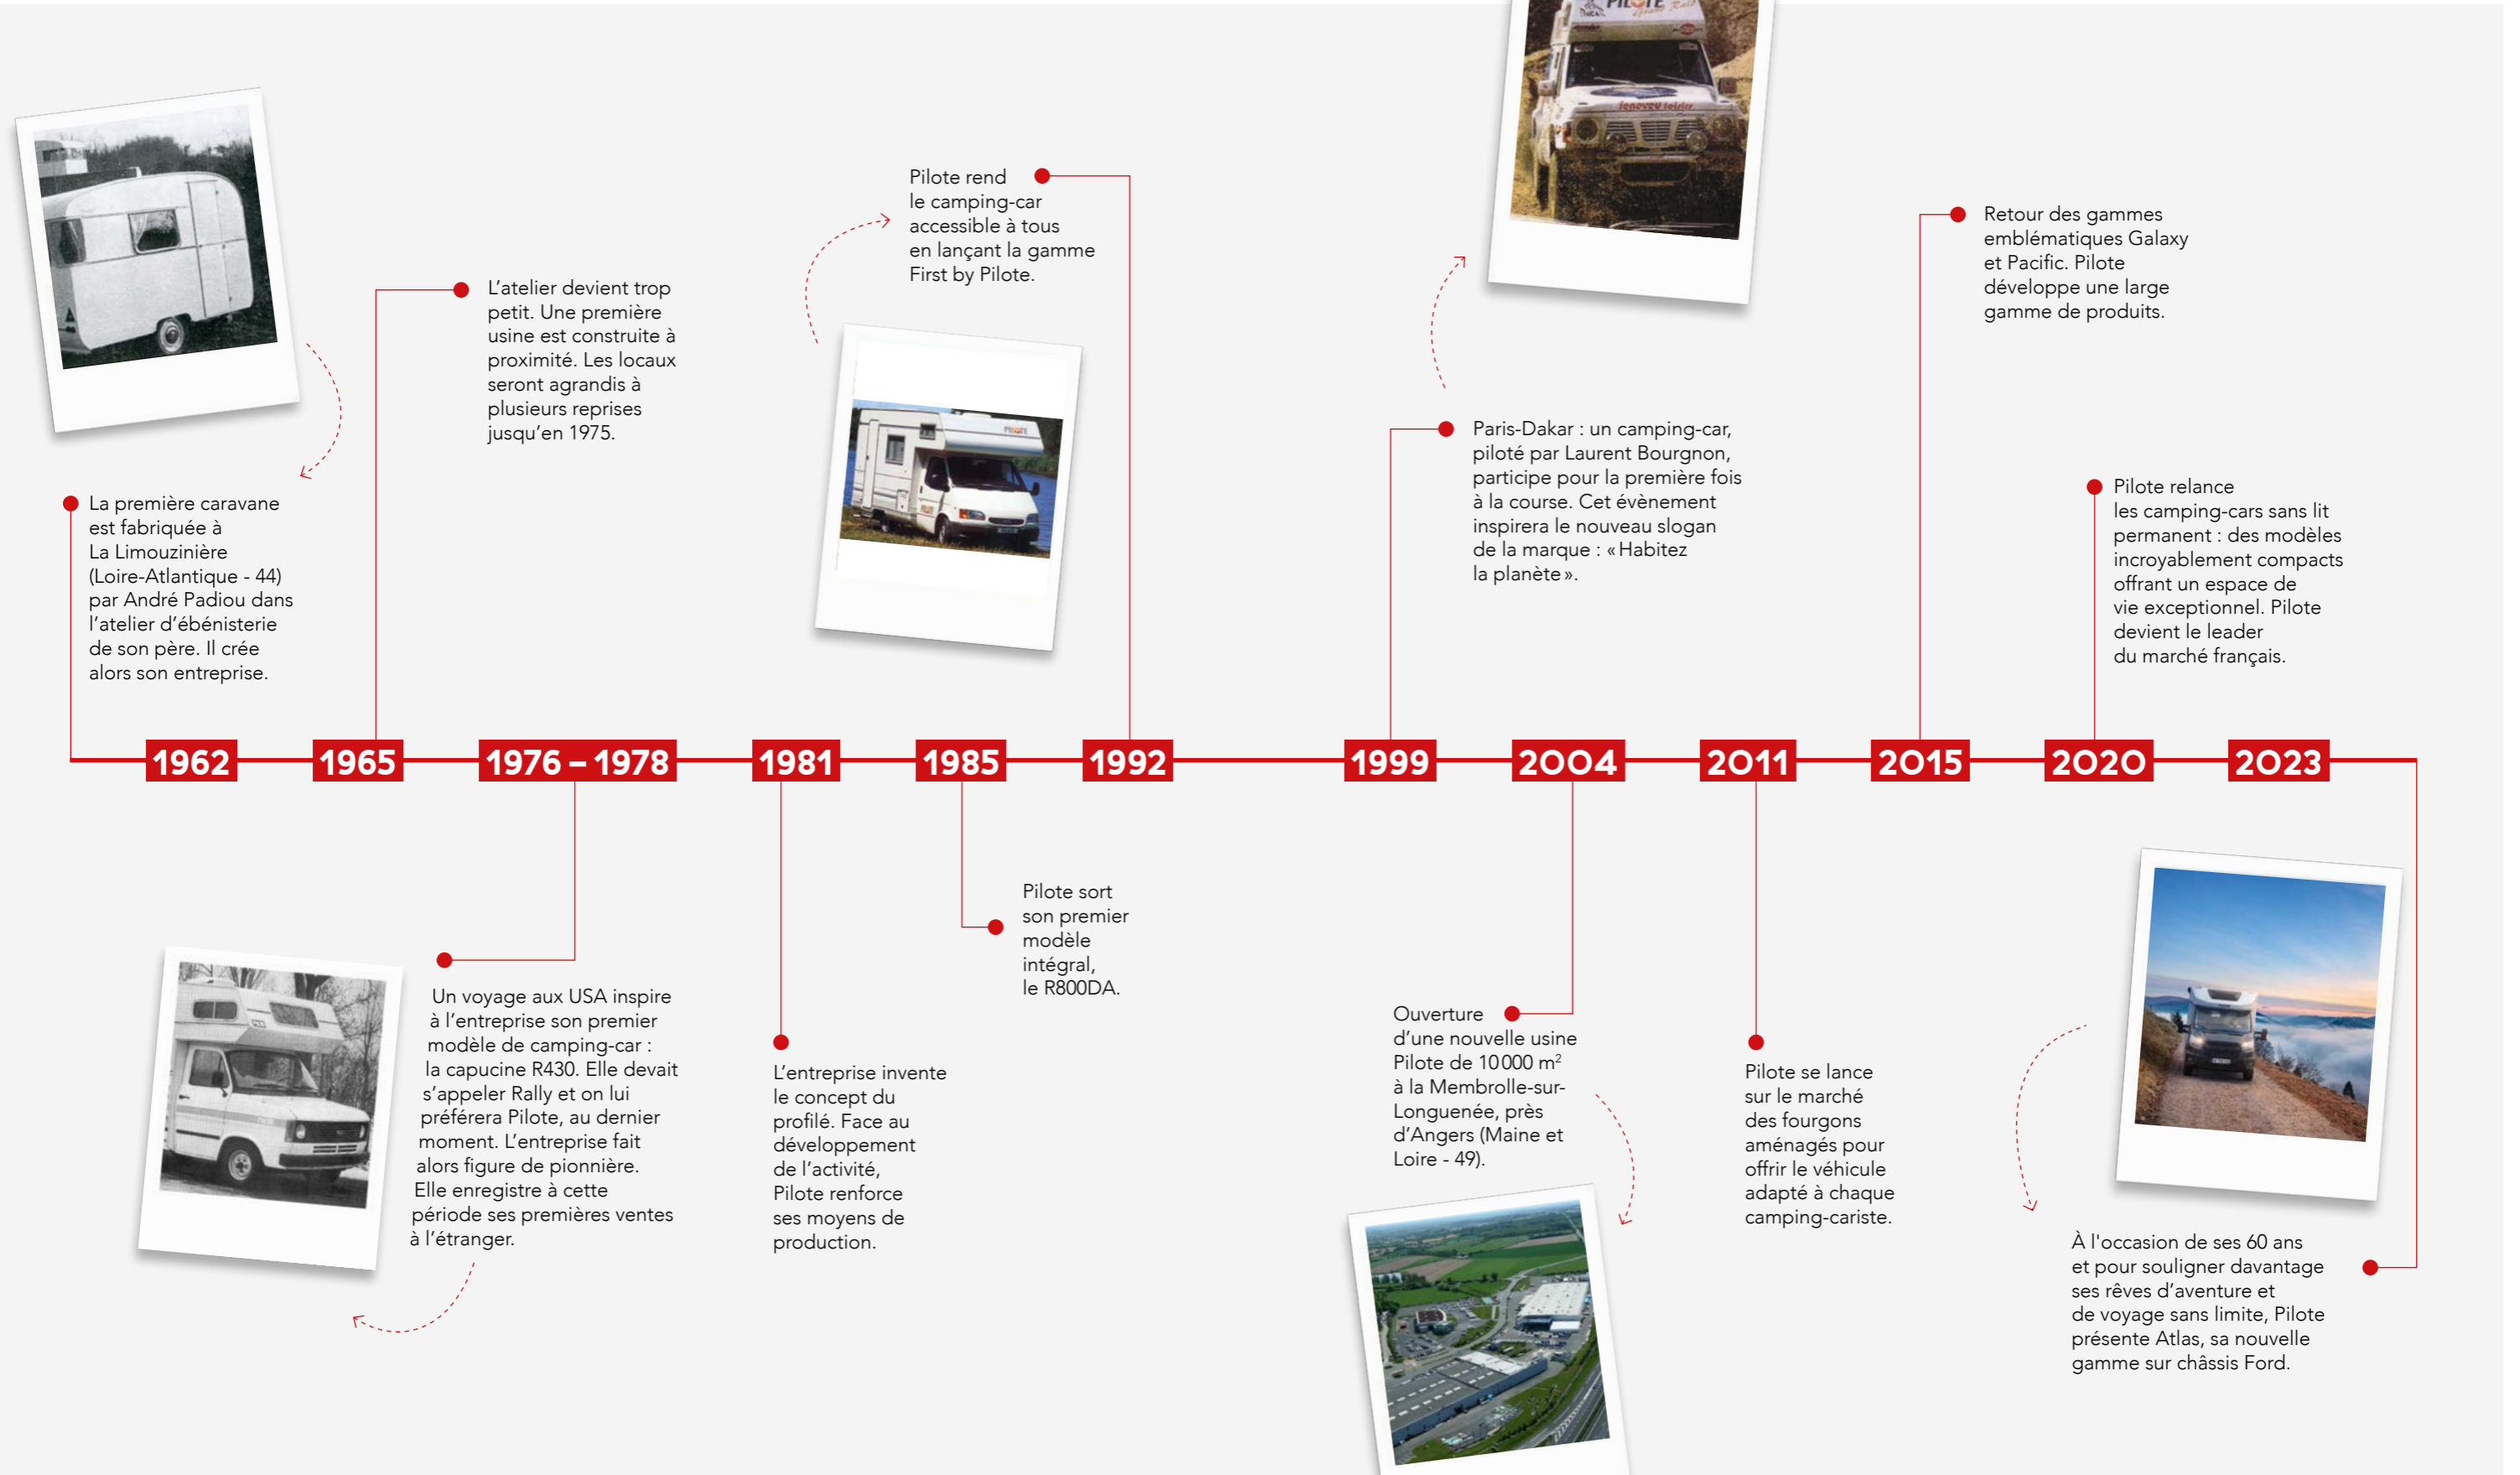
La première caravane est fabriquée à La Limouzinière (Loire-Atlantique - 44) par André Padiou dans l'atelier d'ébénisterie de son père. Il crée alors son entreprise.

L'atelier devient trop petit. Une première usine est construite à proximité. Les locaux seront agrandis à plusieurs reprises jusqu'en 1975.

Pilote rend le camping-car accessible à tous en lançant la gamme First by Pilote.

Paris-Dakar : un camping-car, piloté par Laurent Bourgnon, participe pour la première fois à la course. Cet évènement inspirera le nouveau slogan de la marque : « Habitez la planète ».

Retour des gammes emblématiques Galaxy et Pacific. Pilote développe une large gamme de produits.

Pilote relance les camping-cars sans lit permanent : des modèles incroyablement compacts offrant un espace de vie exceptionnel. Pilote devient le leader du marché français.

1962 1965 1976 – 1978 1981 1985 1992 1999 2004 2011 2015 2020 2023

Un voyage aux USA inspire à l'entreprise son premier modèle de camping-car : la capucine R430. Elle devait s'appeler Rally et on lui préférera Pilote, au dernier moment. L'entreprise fait alors figure de pionnière. Elle enregistre à cette période ses premières ventes à l'étranger.

L'entreprise invente le concept du profilé. Face au développement de l'activité, Pilote renforce ses moyens de production.

Pilote sort son premier modèle intégral, le R800DA.

Ouverture d'une nouvelle usine Pilote de 10 000 m$^2$ à la Membrolle-sur-Longuenée, près d'Angers (Maine et Loire - 49).

Pilote se lance sur le marché des fourgons aménagés pour offrir le véhicule adapté à chaque camping-cariste.

À l'occasion de ses 60 ans et pour souligner davantage ses rêves d'aventure et de voyage sans limite, Pilote présente Atlas, sa nouvelle gamme sur châssis Ford.